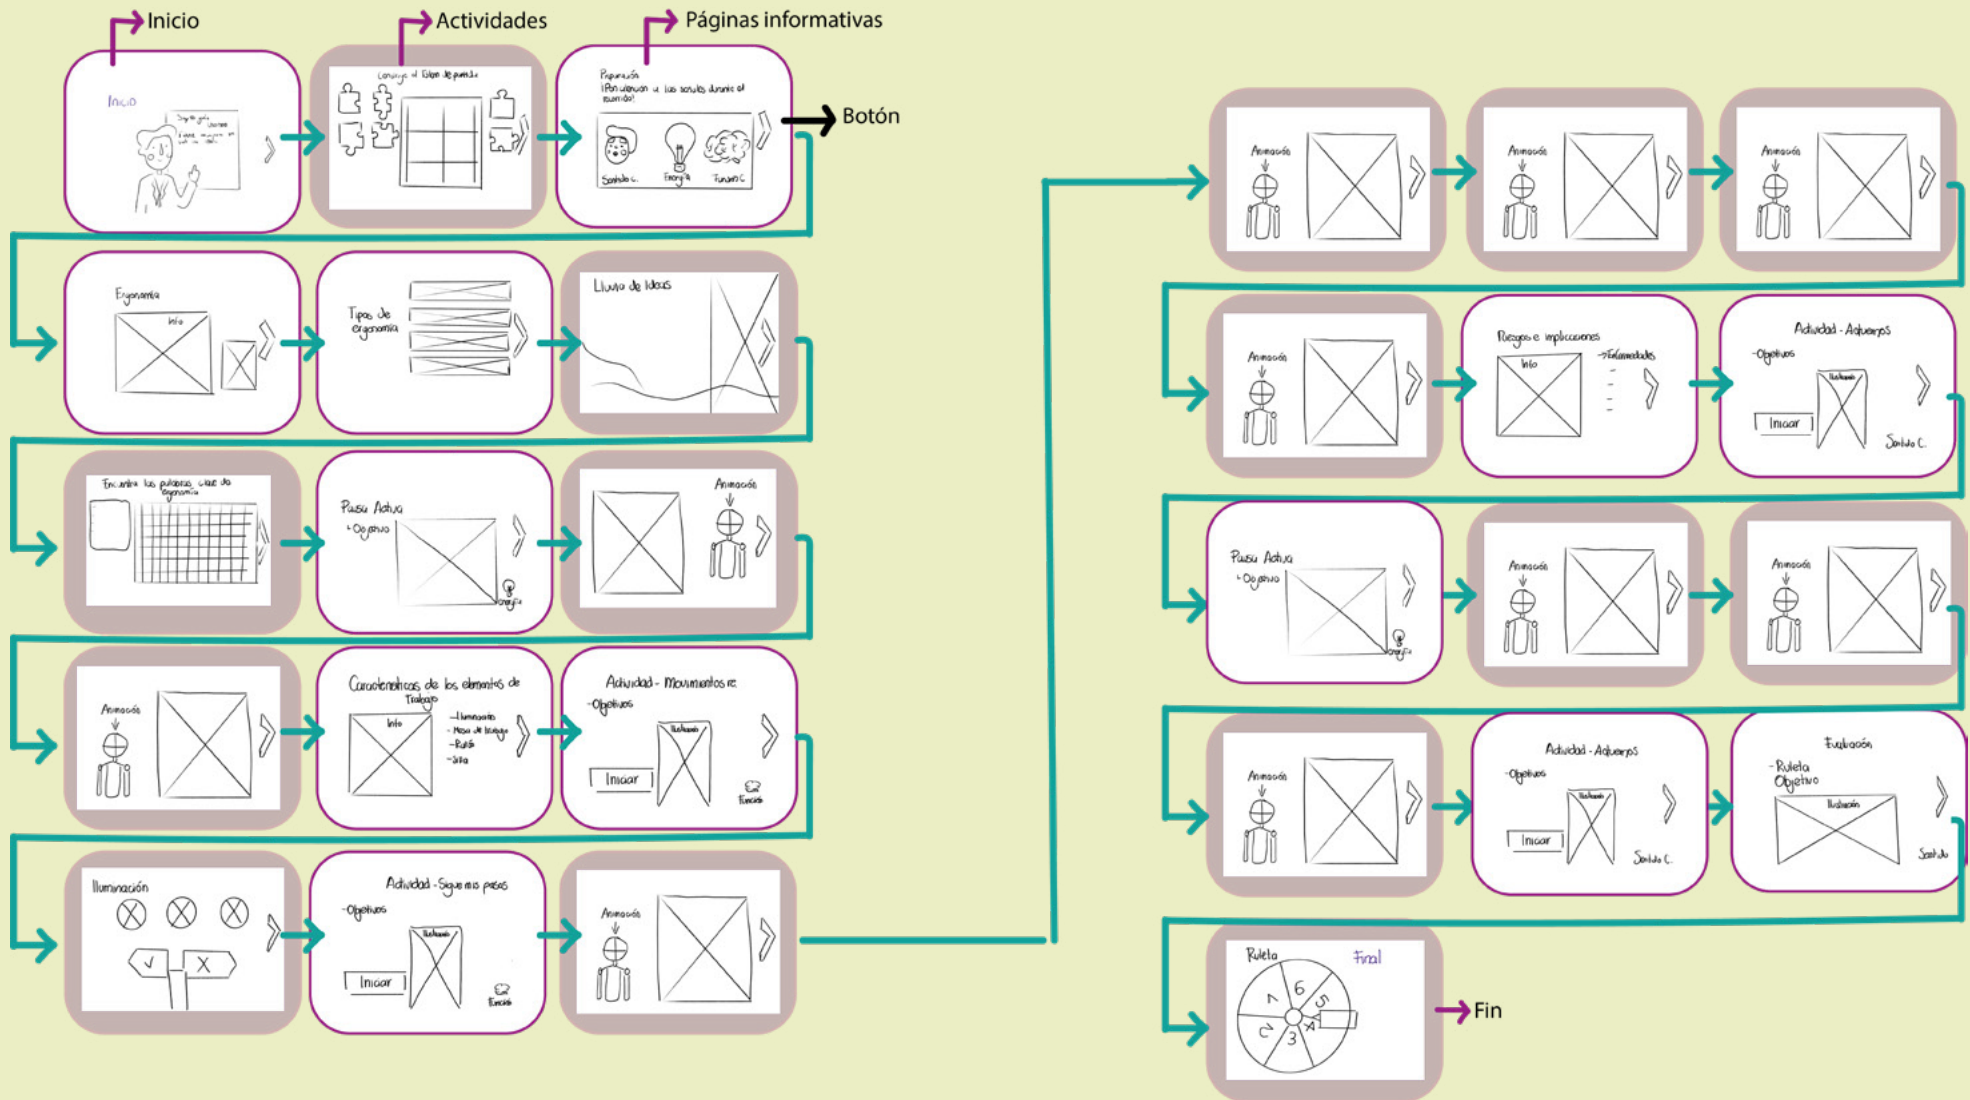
Inicio

Actividades

Páginas informativas

Botón

Inicio

Consigue el Saber de puzzle

Preparación
¡Pon atención a los sonidos durante el recorrido!

Sonido C. Energía Función C

Ergonomía

Info

Tipos de ergonomía

Lluvia de Ideas

Encuentra las palabras clave de ergonomía

Pausa Activa
- Objetivo

Energía

Animación

Animación

Características de los elementos de Trabajo

Info

- Iluminación
- Mesa de trabajo
- Ruido
- Silla

Actividad - Movimientos re
- Objetivos

Ilustración

Iniciar

Función

Iluminación

Actividad - Sigue mis pasos
- Objetivos

Ilustración

Iniciar

Función

Animación

Animación

Animación

Animación

Animación

Riesgos e implicaciones

Info

- Enfermedades

Actividad - Adivinanzas
- Objetivos

Ilustración

Iniciar

Sonido C.

Pausa Activa
- Objetivo

Energía

Animación

Animación

Animación

Actividad - Adivinanzas
- Objetivos

Ilustración

Iniciar

Sonido C.

Evaluación
- Ruleta
Objetivo

Ilustración

Sonido

Ruleta

Final

Fin